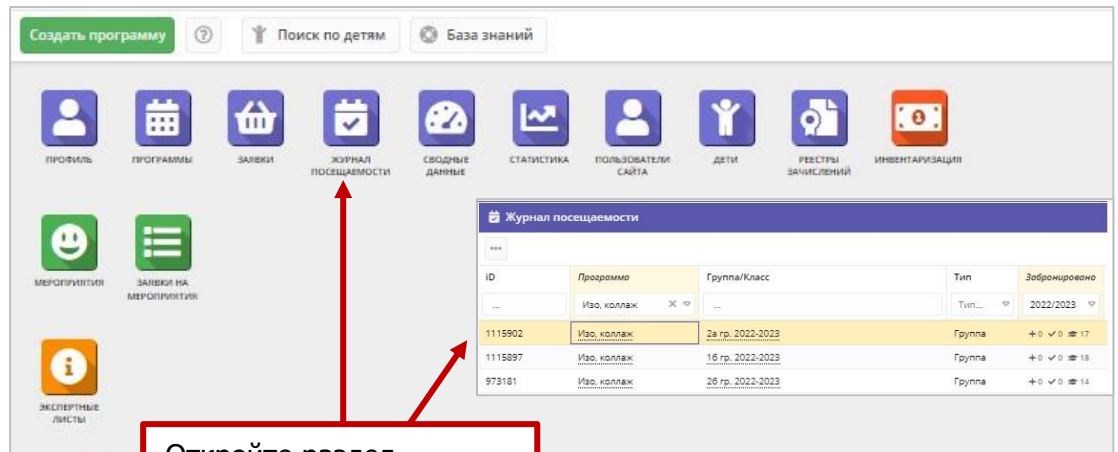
Создать программу
Поиск по детям
База знаний

ПРОФИЛЬ
ПРОГРАММЫ
ЗАЯВКИ
ЖУРНАЛ ПОСЕЩАЕМОСТИ
СВОДНЫЕ ДАННЫЕ
СТАТИСТИКА
ПОЛЬЗОВАТЕЛИ САЙТА
ДЕТИ
РЕЕСТРЫ ЗАЧИСЛЕНИЙ
ИНВЕНТАРИЗАЦИЯ

МЕРОПРИЯТИЯ
ЗАЯВКИ НА МЕРОПРИЯТИЯ

ЭКСПЕРТНЫЕ ЛИСТЫ

Журнал посещаемости

| iD | Программа | Группа/Класс | Тип | Забронировано |
|---|---|---|---|---|
| ... | Изо, коллаж | | Тип... | 2022/2023 |
| 1115902 | Изо, коллаж | 2а гр. 2022-2023 | Группа | +0 ✓0 17 |
| 1115897 | Изо, коллаж | 1б гр. 2022-2023 | Группа | +0 ✓0 18 |
| 973181 | Изо, коллаж | 2б гр. 2022-2023 | Группа | +0 ✓0 14 |

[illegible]йте раздел